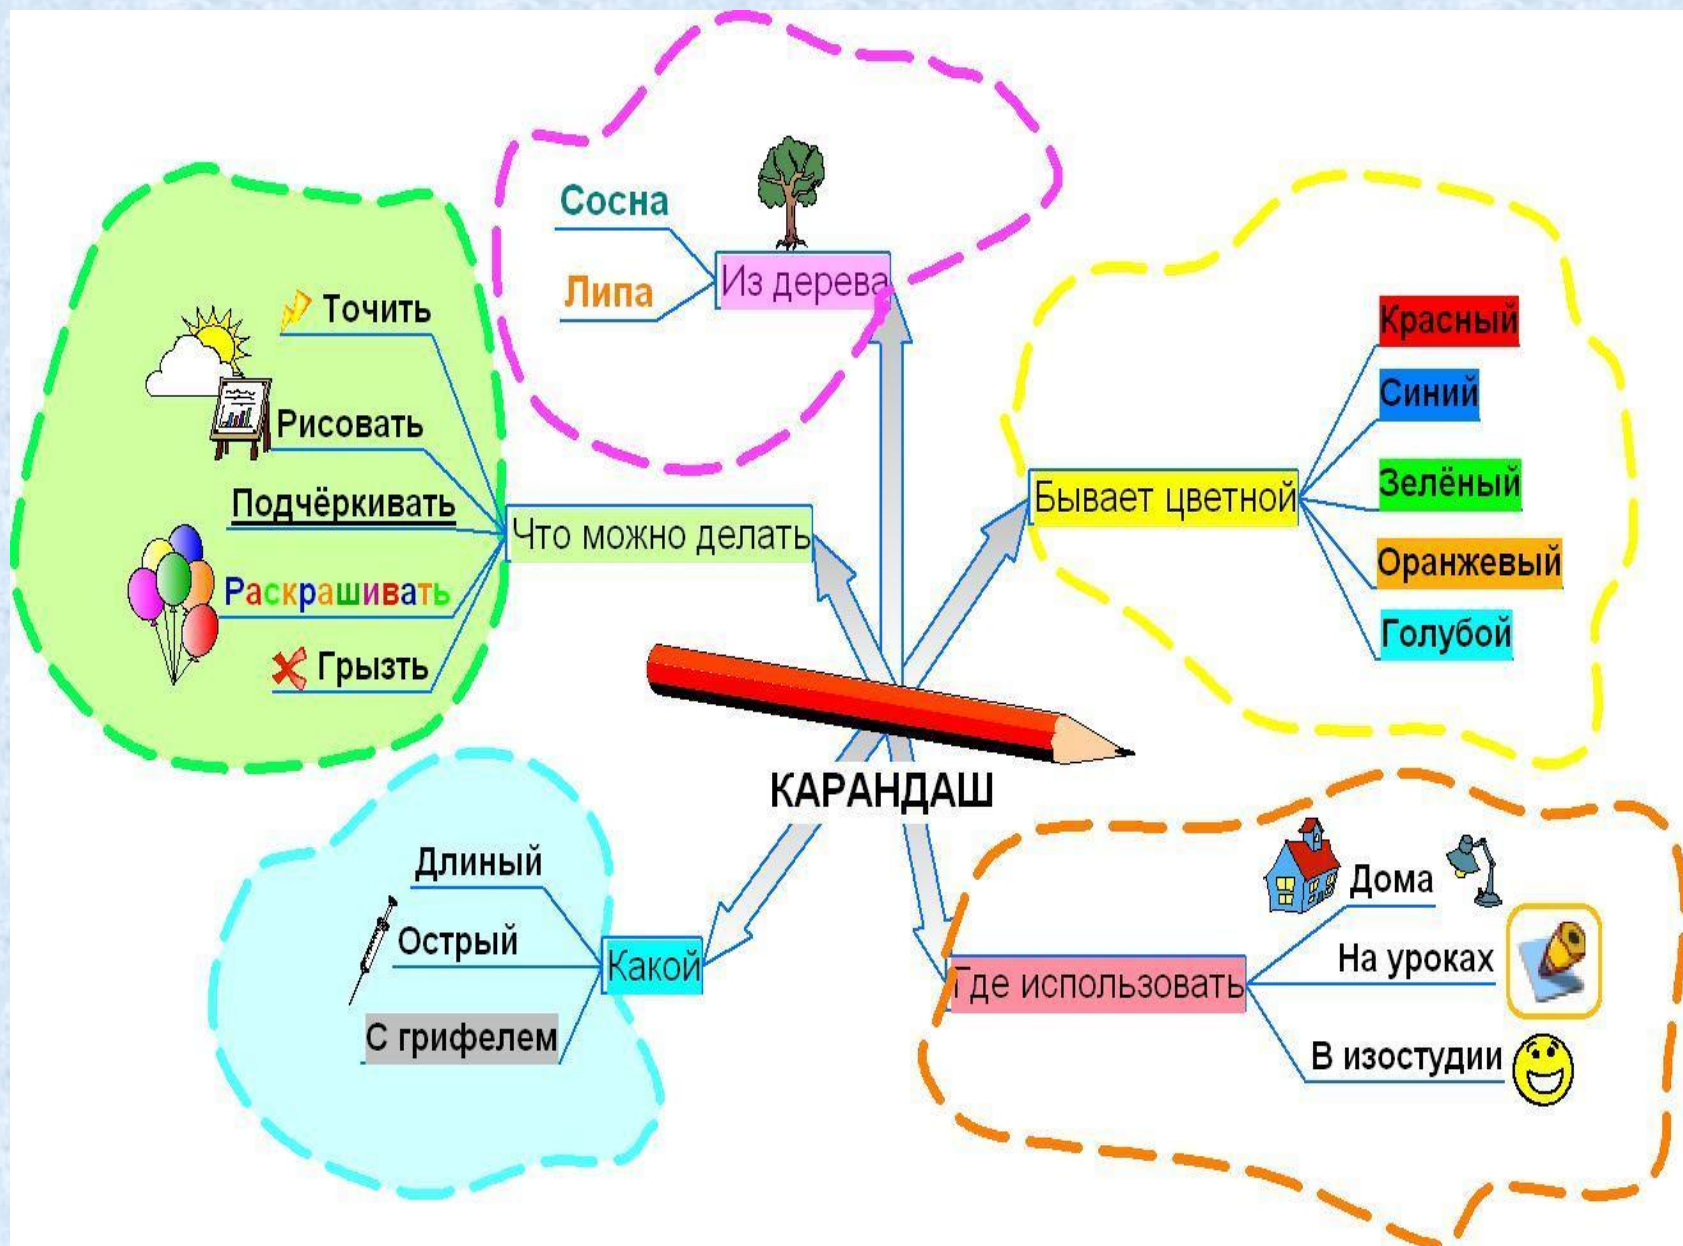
КАРАНДАШ

Из дерева
Сосна
Липа

Что можно делать
Точить
Рисовать
Подчёркивать
Раскрашивать
Грызть

Бывает цветной
Красный
Синий
Зелёный
Оранжевый
Голубой

Какой
Длиный
Острый
С грифелем

Где использовать
Дома
На уроках
В изостудии